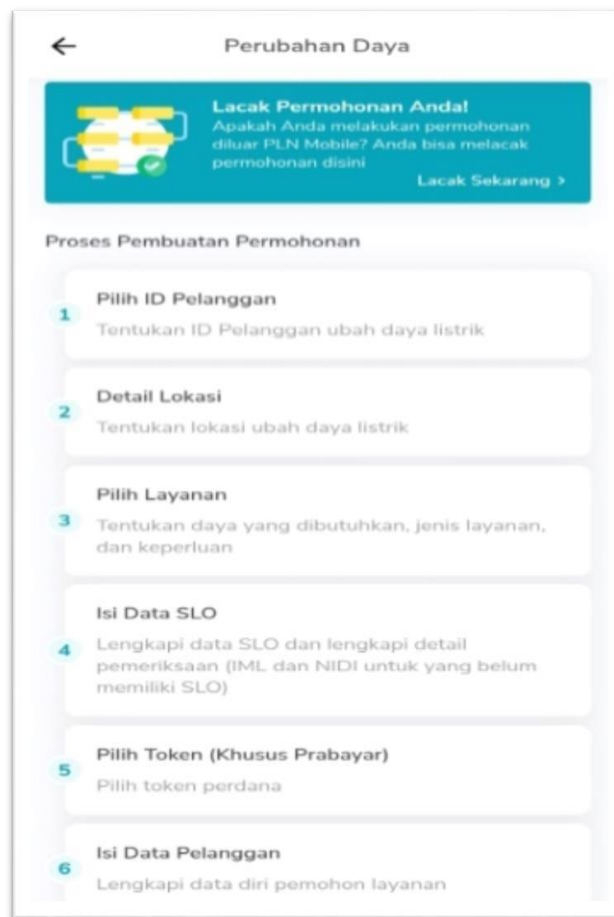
←

Perubahan Daya

Lacak Permohonan Anda!
Apakah Anda melakukan permohonan diluar PLN Mobile? Anda bisa melacak permohonan disini

Lacak Sekarang >

Proses Pembuatan Permohonan

1
Pilih ID Pelanggan
Tentukan ID Pelanggan ubah daya listrik

2
Detail Lokasi
Tentukan lokasi ubah daya listrik

3
Pilih Layanan
Tentukan daya yang dibutuhkan, jenis layanan, dan keperluan

4
Isi Data SLO
Lengkapi data SLO dan lengkapi detail pemeriksaan (IML dan NIDI untuk yang belum memiliki SLO)

5
Pilih Token (Khusus Prabayar)
Pilih token perdana

6
Isi Data Pelanggan
Lengkapi data diri pemohon layanan